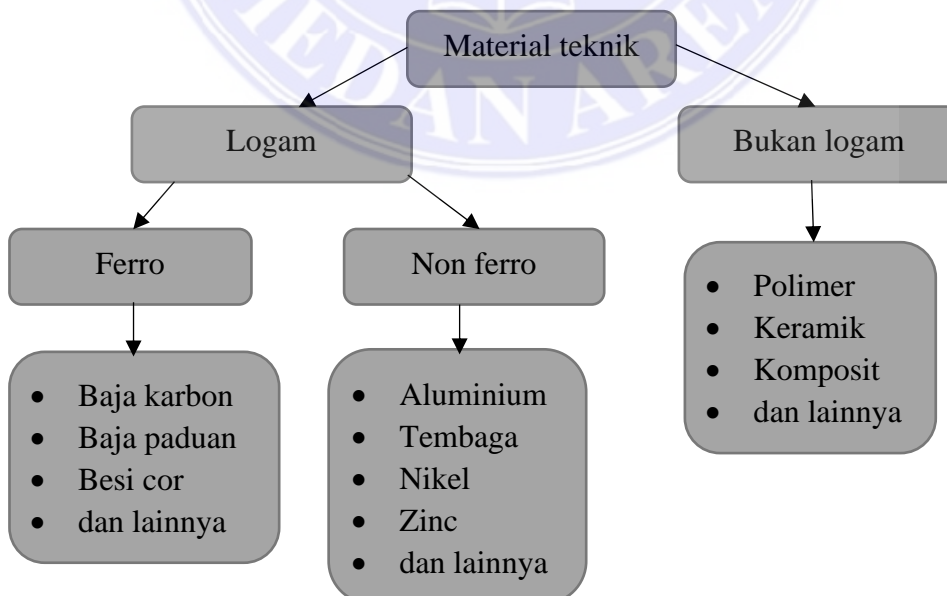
Material teknik

Logam

Bukan logam

Ferro

Non ferro

- Polimer
- Keramik
- Komposit
- dan lainnya

- Baja karbon
- Baja paduan
- Besi cor
- dan lainnya

- Aluminium
- Tembaga
- Nikel
- Zinc
- dan lainnya